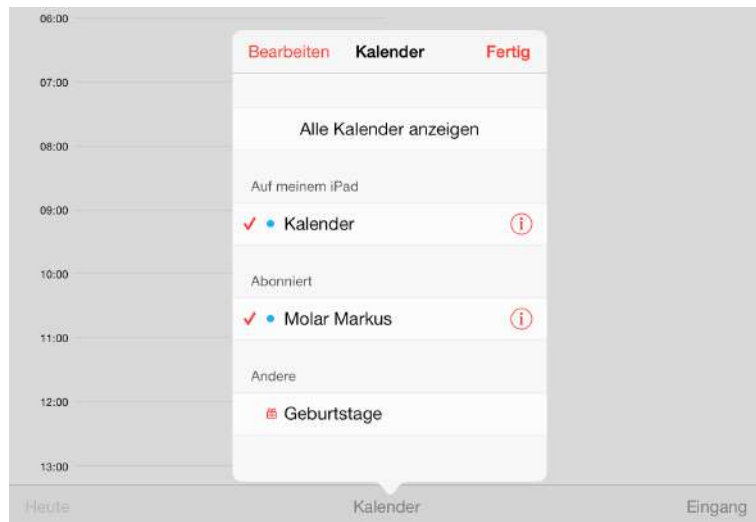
06:00
07:00
08:00
09:00
10:00
11:00
12:00
13:00

Bearbeiten Kalender Fertig

Alle Kalender anzeigen

Auf meinem iPad

✓ • Kalender ⓘ

Abonniert

✓ • Molar Markus ⓘ

Andere

Geburtstage

Heute Kalender Eingang